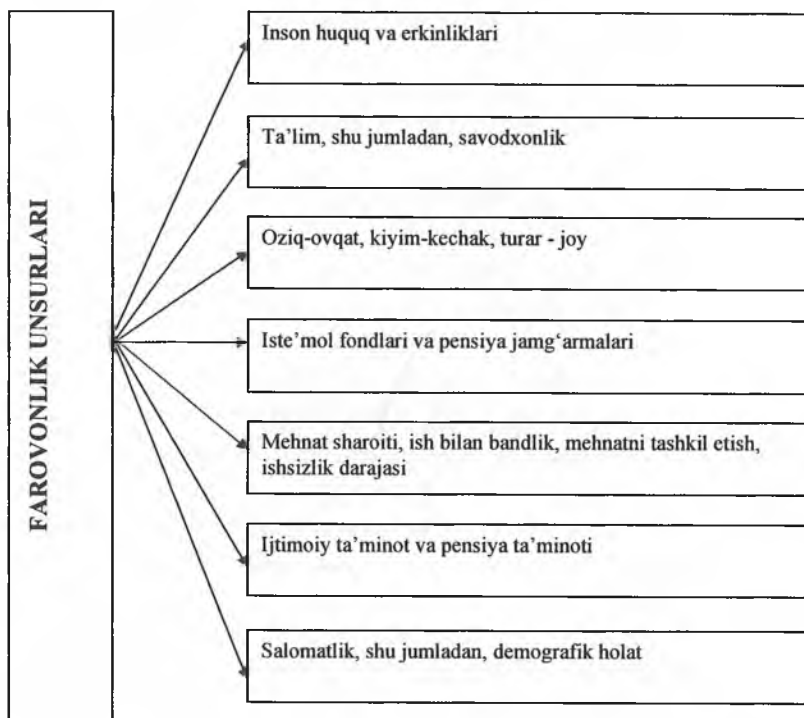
FAROVONLIK UNSURLARI

Inson huquq va erkinliklari

Ta'lim, shu jumladan, savodxonlik

Oziq-ovqat, kiyim-kechak, turar - joy

Iste'mol fondlari va pensiya jamg'armalari

Mehnat sharoiti, ish bilan bandlik, mehnatni tashkil etish, ishsizlik darajasi

Ijtimoiy ta'minot va pensiya ta'minoti

Salomatlik, shu jumladan, demografik holat